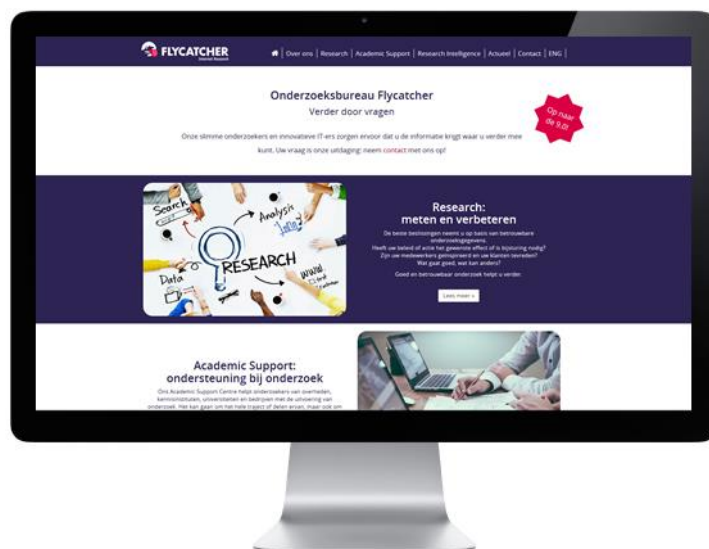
FLYCATCHER
Internet Research

Over ons | Research | Academic Support | Research Intelligence | Actueel | Contact | ENG

Onderzoeksbureau Flycatcher
Verder door vragen

Op naar de 9.0!

Onze slimme onderzoekers en innovatieve IT-ers zorgen ervoor dat u de informatie krijgt waar u verder mee kunt. Uw vraag is onze uitdaging: neem contact met ons op!

Search
Analysis
RESEARCH
Data

Research:
meten en verbeteren

De beste beslissingen neemt u op basis van betrouwbare onderzoeksgegevens.
Heeft uw beleid of actie het gewenste effect of is bijsturing nodig?
Zijn uw medewerkers gemotiveerd en uw klanten tevreden?
Wat gaat goed, wat kan anders?

Goed en betrouwbaar onderzoek helpt u verder.

Lees meer »

Academic Support:
ondersteuning bij onderzoek

Ons Academic Support Centre helpt onderzoekers van overheden, kennisinstituten, universiteiten en bedrijven met de uitvoering van onderzoek. Het kan gaan om het hele traject of delen ervan, maar ook om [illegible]